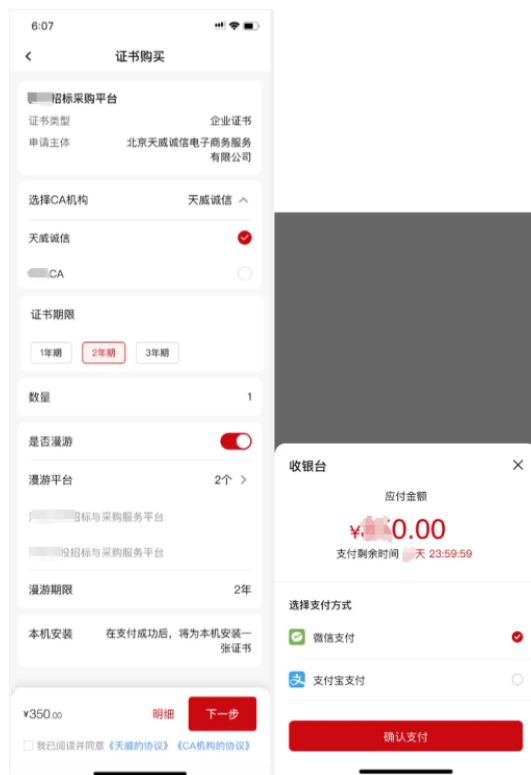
6:07

证书购买

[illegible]招标采购平台

证书类型 企业证书

申请主体 北京天威诚信电子商务服务有限公司

选择CA机构 天威诚信

天威诚信

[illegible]CA

证书期限

1年期 2年期 3年期

数量 1

是否漫游

漫游平台 2个 >

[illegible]招标与采购服务平台

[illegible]投招标与采购服务平台

漫游期限 2年

本机安装 在支付成功后，将为本机安装一张证书

¥350.00 明细 下一步

我已阅读并同意《天威的协议》《CA机构的协议》

收银台

应付金额

¥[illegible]0.00

支付剩余时间 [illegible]天 23:59:59

选择支付方式

微信支付

支付宝支付

确认支付